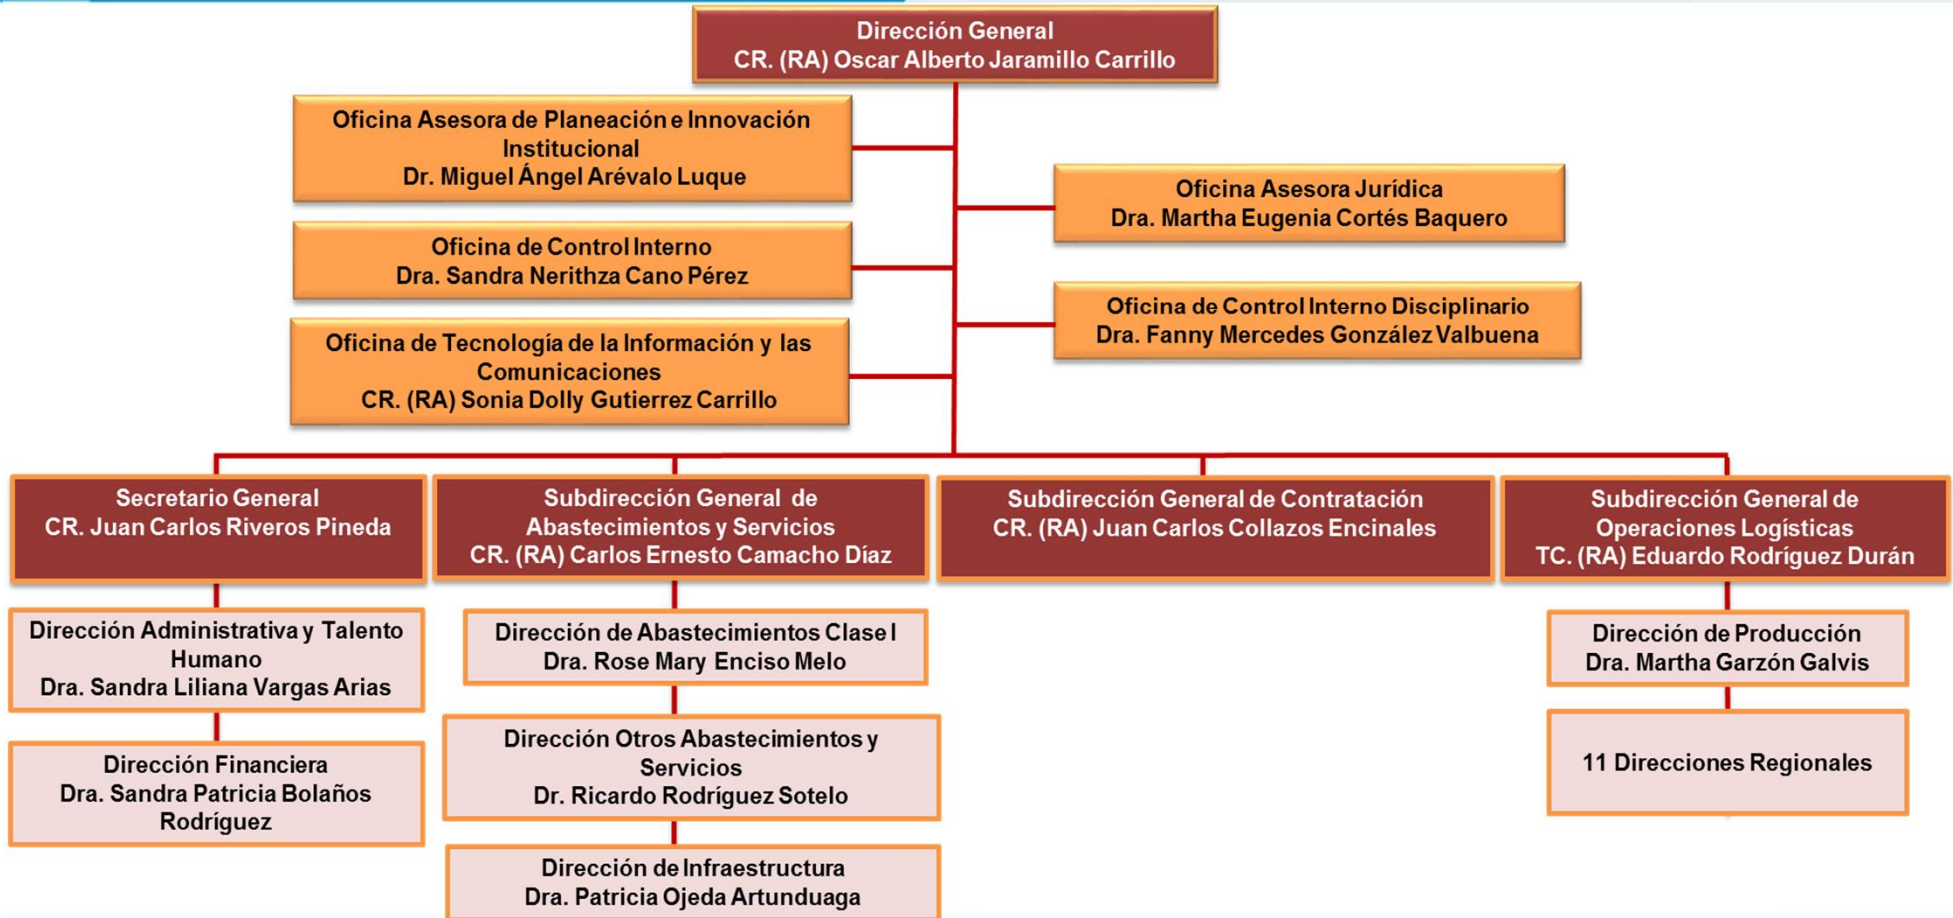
Dirección General
CR. (RA) Oscar Alberto Jaramillo Carrillo

Oficina Asesora de Planeación e Innovación Institucional
Dr. Miguel Ángel Arévalo Luque

Oficina de Control Interno
Dra. Sandra Nerithza Cano Pérez

Oficina de Tecnología de la Información y las Comunicaciones
CR. (RA) Sonia Dolly Gutierrez Carrillo

Oficina Asesora Jurídica
Dra. Martha Eugenia Cortés Baquero

Oficina de Control Interno Disciplinario
Dra. Fanny Mercedes González Valbuena

Secretario General
CR. Juan Carlos Riveros Pineda

Dirección Administrativa y Talento Humano
Dra. Sandra Liliana Vargas Arias

Dirección Financiera
Dra. Sandra Patricia Bolaños Rodríguez

Subdirección General de Abastecimientos y Servicios
CR. (RA) Carlos Ernesto Camacho Díaz

Dirección de Abastecimientos Clase I
Dra. Rose Mary Enciso Melo

Dirección Otros Abastecimientos y Servicios
Dr. Ricardo Rodríguez Sotelo

Dirección de Infraestructura
Dra. Patricia Ojeda Artunduaga

Subdirección General de Contratación
CR. (RA) Juan Carlos Collazos Encinales

Subdirección General de Operaciones Logísticas
TC. (RA) Eduardo Rodríguez Durán

Dirección de Producción
Dra. Martha Garzón Galvis

11 Direcciones Regionales